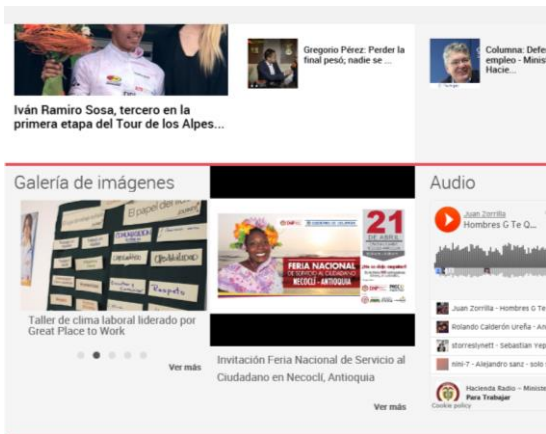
Iván Ramiro Sosa, tercero en la primera etapa del Tour de los Alpes...

Gregorio Pérez: Perder la final pesó; nadie se ...

Columna: Defe empleo - Minis Hacie...

Galería de imágenes

El papel de

Respeto

Taller de clima laboral liderado por Great Place to Work

Ver más

FERIA NACIONAL DE SERVICIO AL CIUDADANO NECOCLÍ - ANTIOQUIA

21 DE ABRIL

Invitación Feria Nacional de Servicio al Ciudadano en Necoclí, Antioquia

Ver más

Audio

Juan Zorrilla

Hombres G Te Q...

Juan Zorrilla - Hombres G Te

Rolando Calderón ureña - An

storresiynett - Sebastian Yep

nini-7 - Alejandro sanz - solo

Hacienda Radio – Minist

Para Trabajar

Cookie policy